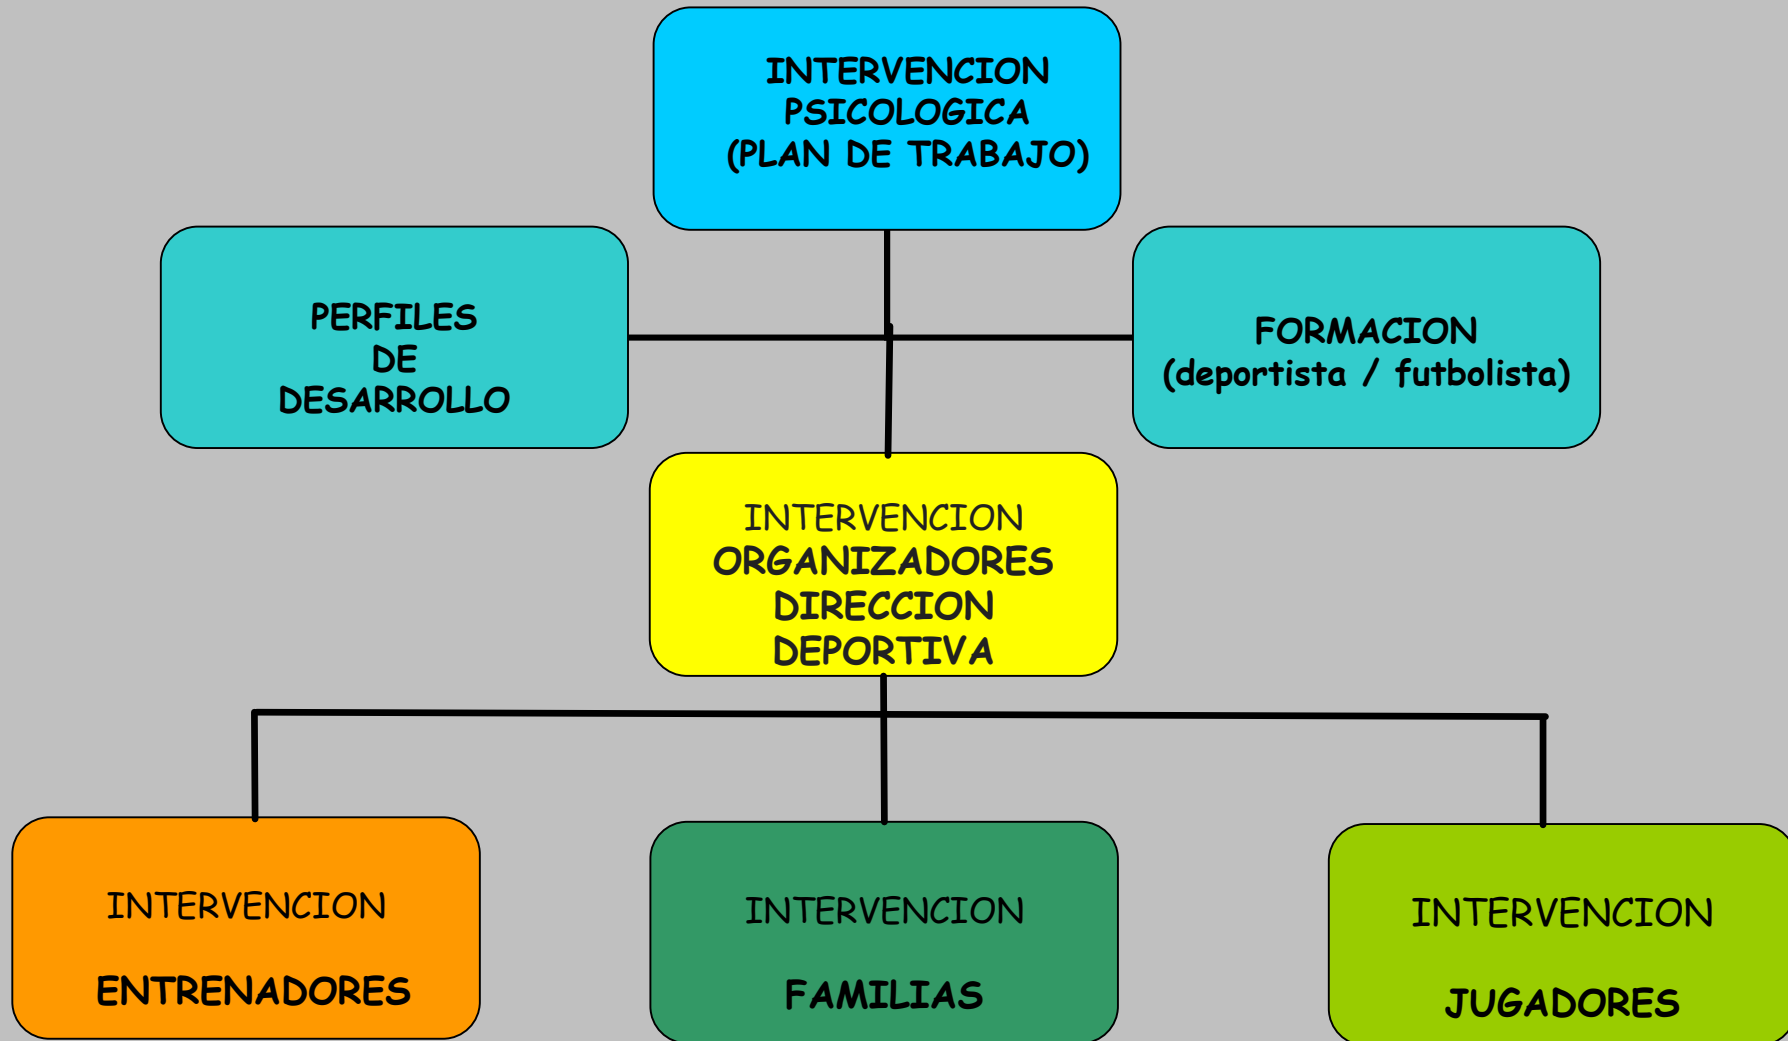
INTERVENCION PSICOLOGICA (PLAN DE TRABAJO)

PERFILES DE DESARROLLO

FORMACION (deportista / futbolista)

INTERVENCION ORGANIZADORES DIRECCION DEPORTIVA

INTERVENCION

ENTRENADORES

INTERVENCION

FAMILIAS

INTERVENCION

JUGADORES